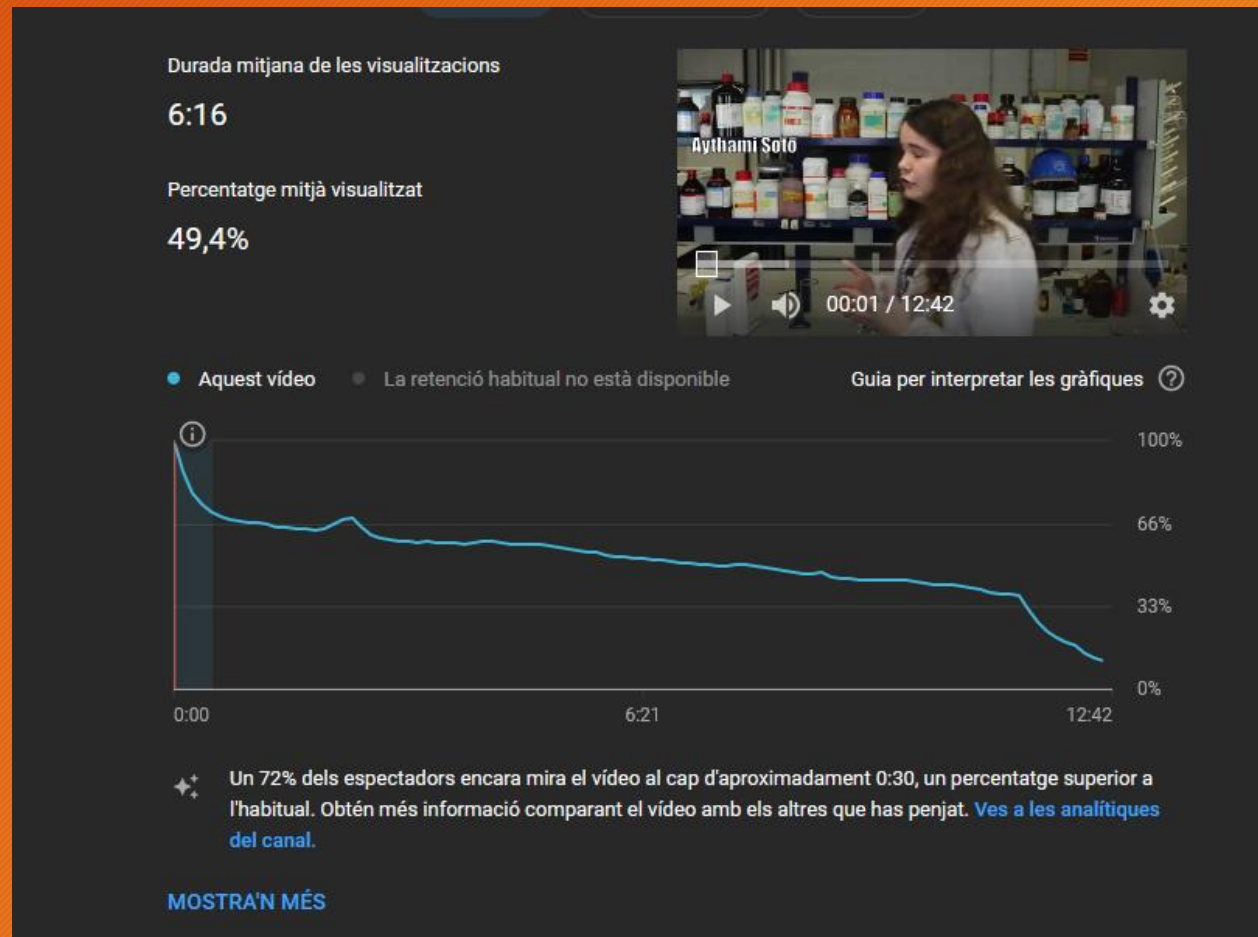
Durada mitjana de les visualitzacions

6:16

Percentatge mitjà visualitzat

49,4%

Aythami Soto

00:01 / 12:42

Aquest vídeo La retenció habitual no està disponible

Guia per interpretar les gràfiques

100%
66%
33%
0%

0:00
6:21
12:42

Un 72% dels espectadors encara mira el vídeo al cap d'aproximadament 0:30, un percentatge superior a l'habitual. Obtén més informació comparant el vídeo amb els altres que has penjat. Ves a les analítiques del canal.

MOSTRA'N MÉS